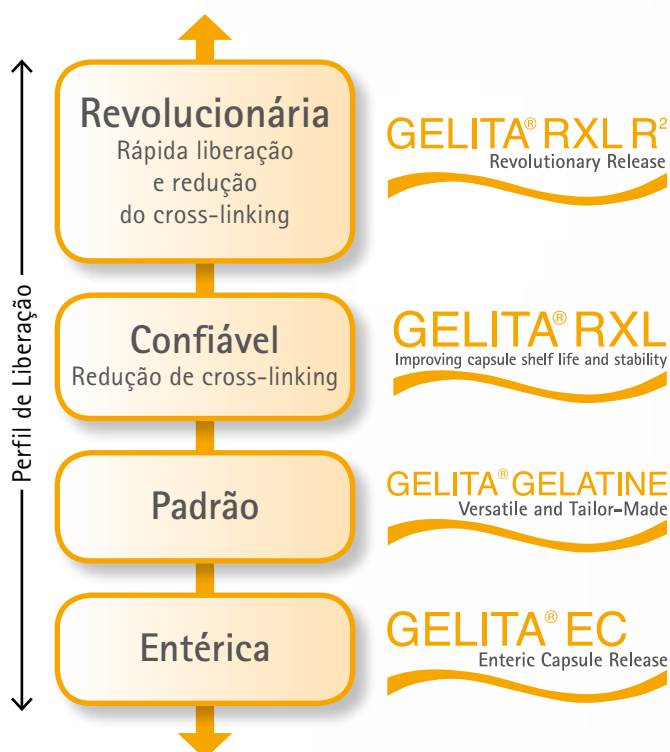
Perfil de Liberação

Revolucionária
Rápida liberação e redução do cross-linking

GELITA® RXL R²
Revolutionary Release

Confiável
Redução de cross-linking

GELITA® RXL
Improving capsule shelf life and stability

Padrão

GELITA® GELATINE
Versatile and Tailor-Made

Entérica

GELITA® EC
Enteric Capsule Release